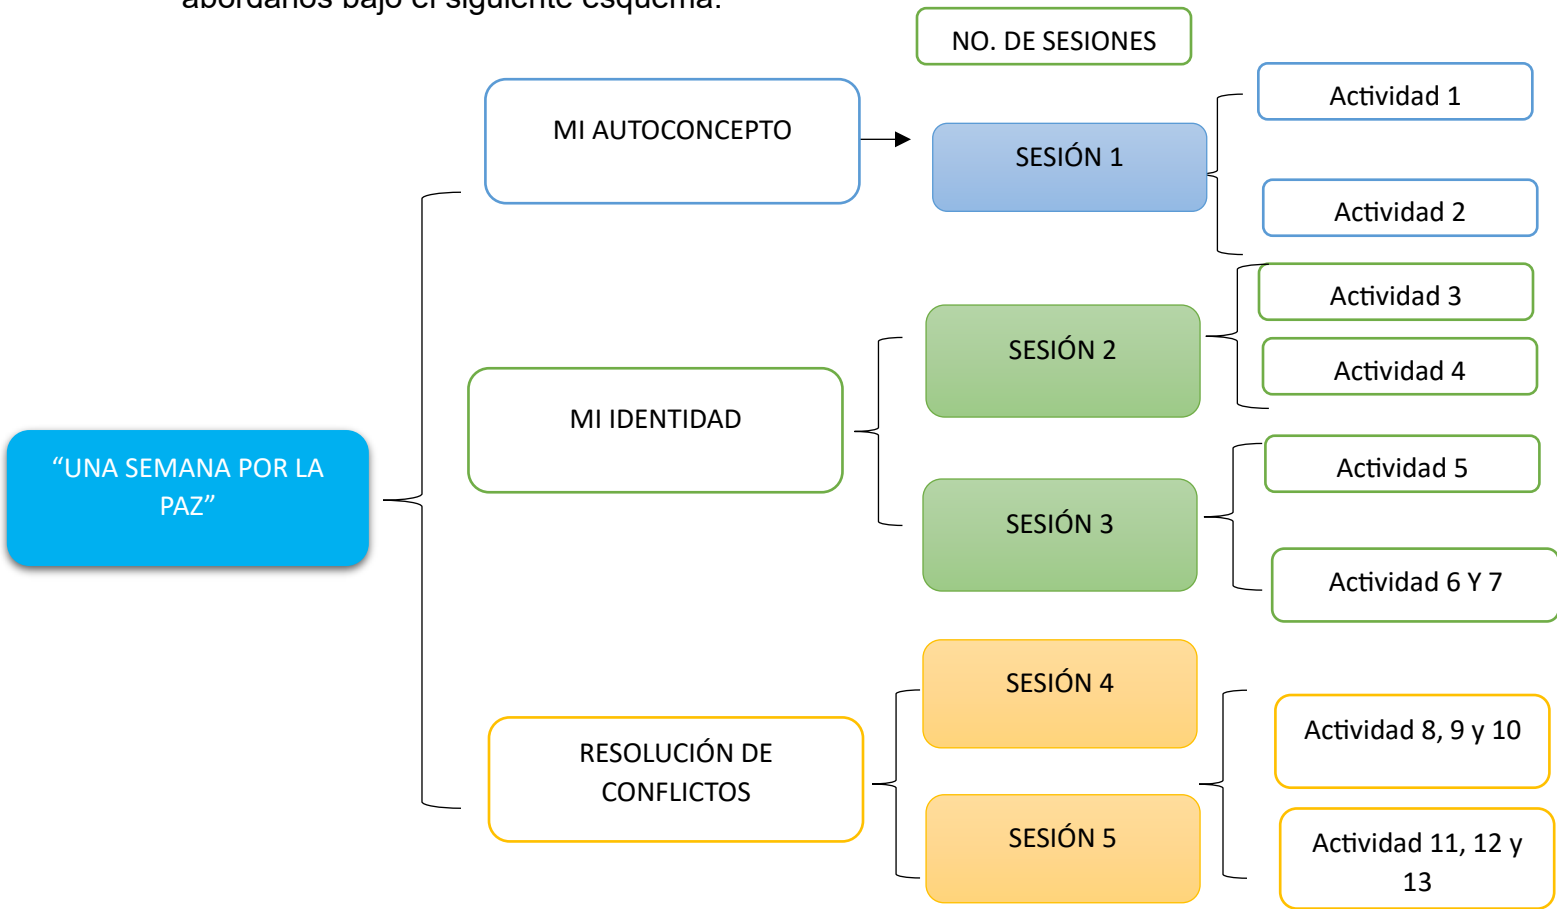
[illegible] bajo el siguiente esquema.

NO. DE SESIONES

MI AUTOCONCEPTO

SESIÓN 1

Actividad 1

Actividad 2

“UNA SEMANA POR LA PAZ”

MI IDENTIDAD

SESIÓN 2

Actividad 3

Actividad 4

SESIÓN 3

Actividad 5

Actividad 6 Y 7

RESOLUCIÓN DE CONFLICTOS

SESIÓN 4

Actividad 8, 9 y 10

SESIÓN 5

Actividad 11, 12 y 13